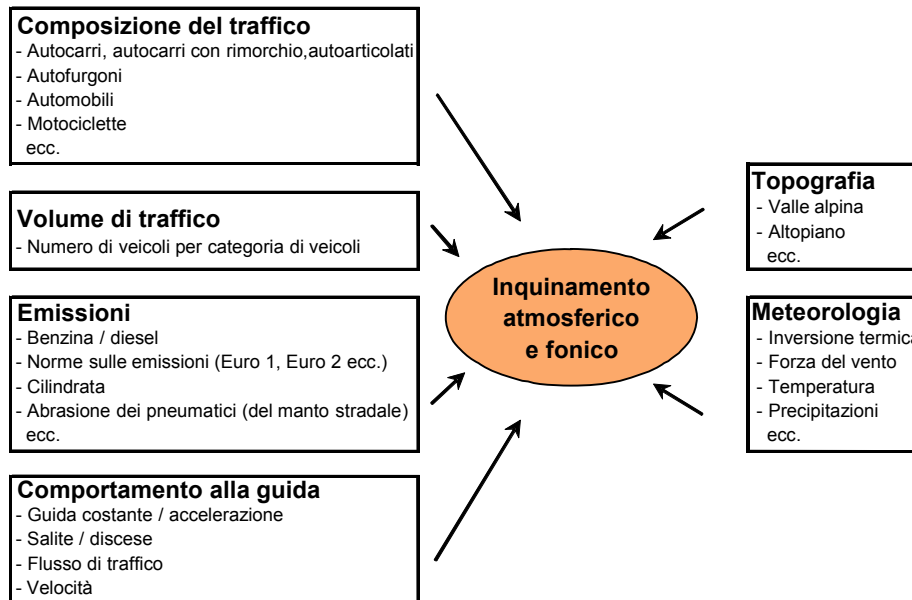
**Composizione del traffico**
- Autocarri, autocarri con rimorchio,autoarticolati
- Autofurgoni
- Automobili
- Motociclette
ecc.

**Volume di traffico**
- Numero di veicoli per categoria di veicoli

**Emissioni**
- Benzina / diesel
- Norme sulle emissioni (Euro 1, Euro 2 ecc.)
- Cilindrata
- Abrasione dei pneumatici (del manto stradale)
ecc.

**Comportamento alla guida**
- Guida costante / accelerazione
- Salite / discese
- Flusso di traffico
- Velocità

**Inquinamento atmosferico e fonico**

**Topografia**
- Valle alpina
- Altopiano
ecc.

**Meteorologia**
- Inversione termica
- Forza del vento
- Temperatura
- Precipitazioni
ecc.